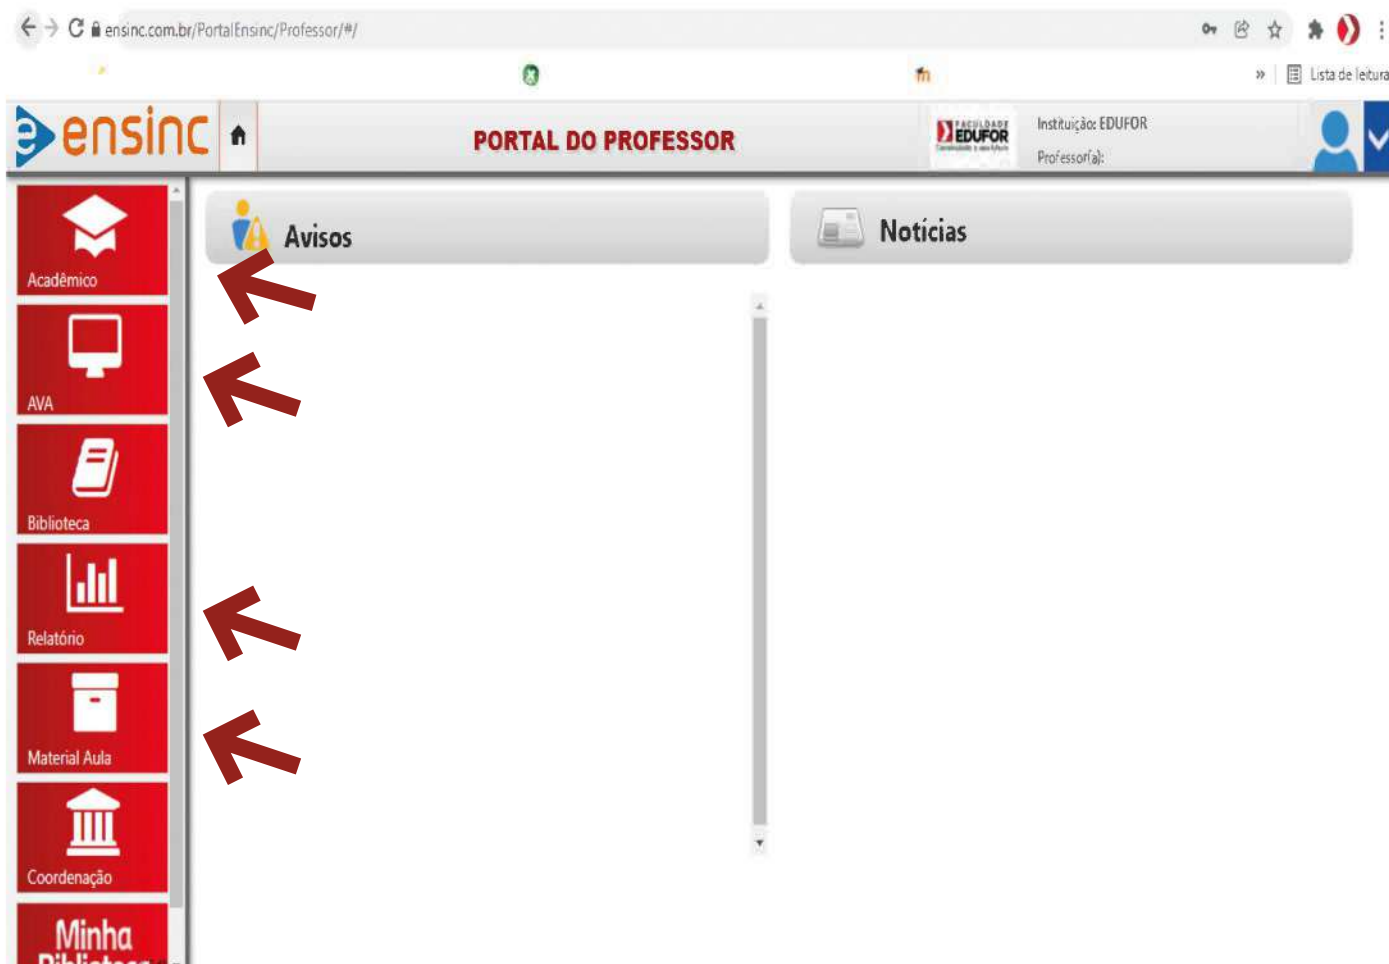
ensinc.com.br/PortalEnsinc/Professor/#/

» Lista de leitura

ensinc

PORTAL DO PROFESSOR

FACULDADE EDUFOR

Instituição: EDUFOR
Professor(a):

Acadêmico

AVA

Biblioteca

Relatório

Material Aula

Coordenação

Minha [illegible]

Avisos

Notícias